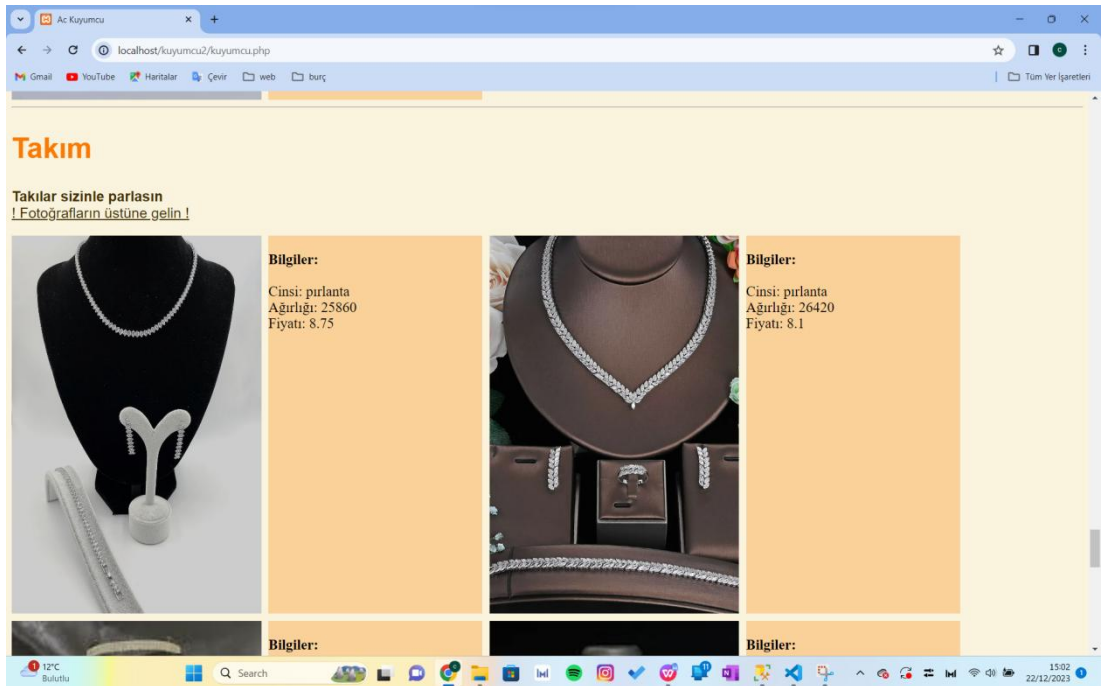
Ac Kuyumcu
localhost/kuyumcu2/kuyumcu.php
Gmail YouTube Haritalar Çevir web burç
Tüm Yer İşaretleri

Takım

Takılar sizinle parlasın
! Fotoğrafların üstüne gelin !

Bilgiler:

Cinsi: pırlanta
Ağırlığı: 25860
Fiyatı: 8.75

Bilgiler:

Cinsi: pırlanta
Ağırlığı: 26420
Fiyatı: 8.1

Bilgiler:

Bilgiler:

12°C
Bulutlu
Search
15:02
22/12/2023